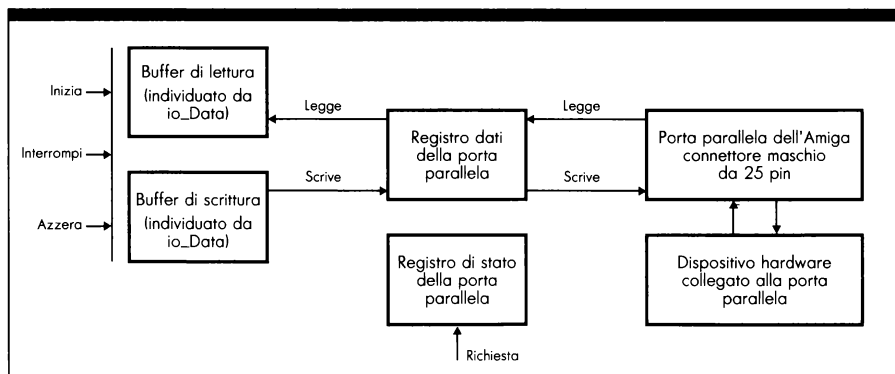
Inizia

Interrompi

Azzera

Buffer di lettura (individuato da io_Data)

Buffer di scrittura (individuato da io_Data)

Legge

Scrive

Registro dati della porta parallela

Legge

Scrive

Porta parallela dell'Amiga connettore maschio da 25 pin

Registro di stato della porta parallela

Richiesta

Dispositivo hardware collegato alla porta parallela